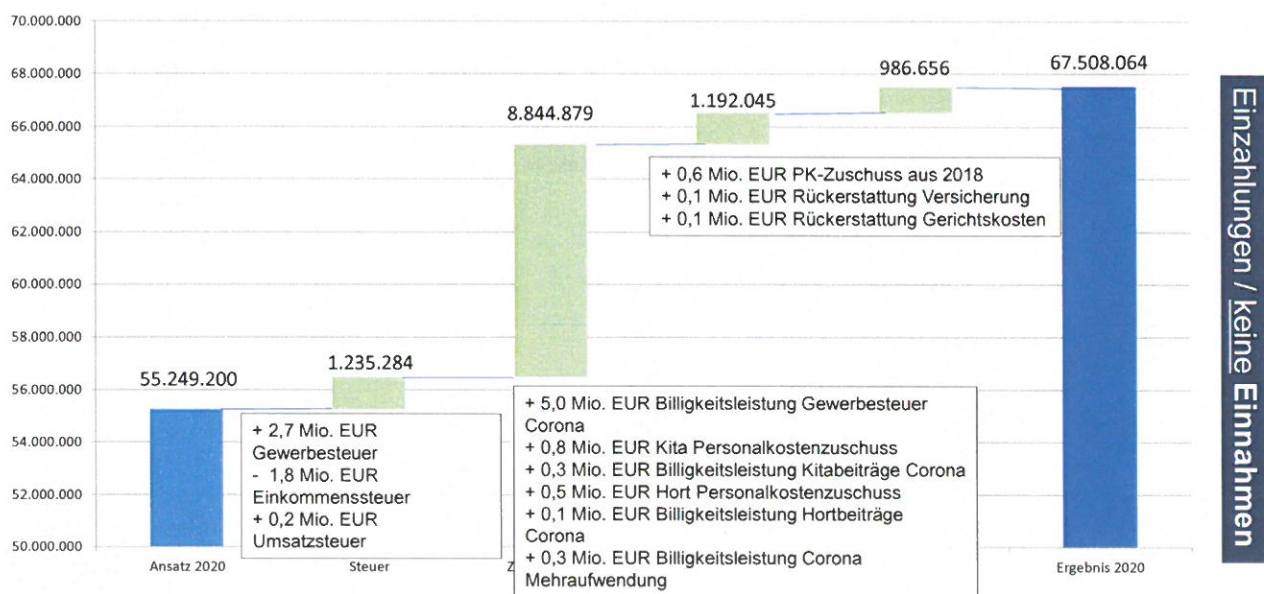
70.000.000
68.000.000
66.000.000
64.000.000
62.000.000
60.000.000
58.000.000
56.000.000
54.000.000
52.000.000
50.000.000

55.249.200
1.235.284
8.844.879
1.192.045
986.656
67.508.064

+ 0,6 Mio. EUR PK-Zuschuss aus 2018
+ 0,1 Mio. EUR Rückerstattung Versicherung
+ 0,1 Mio. EUR Rückerstattung Gerichtskosten

+ 2,7 Mio. EUR Gewerbesteuer
- 1,8 Mio. EUR Einkommenssteuer
+ 0,2 Mio. EUR Umsatzsteuer

+ 5,0 Mio. EUR Billigkeitsleistung Gewerbesteuer Corona
+ 0,8 Mio. EUR Kita Personalkostenzuschuss
+ 0,3 Mio. EUR Billigkeitsleistung Kitabeiträge Corona
+ 0,5 Mio. EUR Hort Personalkostenzuschuss
+ 0,1 Mio. EUR Billigkeitsleistung Hortbeiträge Corona
+ 0,3 Mio. EUR Billigkeitsleistung Corona Mehraufwendung

Ansatz 2020
Steuer
Z
Ergebnis 2020

Einzahlungen / keine Einnahmen